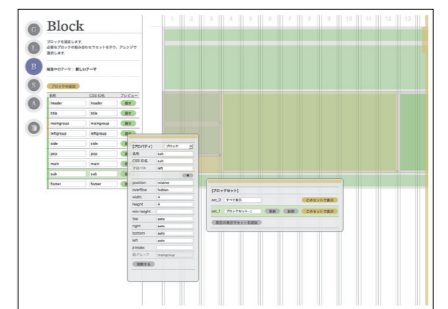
Block

ブロックを追加します。
必要なブロックの組み合わせでセットが作れ、グリッドを選択します。

編集中のテーマ：新しいテーマ

ブロックを追加

| 名前 | CSS名 | プレビュー |
|---|---|---|
| header | header | 表示 |
| title | title | 表示 |
| maingroup | maingroup | 表示 |
| leftgroup | leftgroup | 表示 |
| side | side | 表示 |
| gnav | gnav | 表示 |
| main | main | 表示 |
| sub | sub | 表示 |
| footer | footer | 表示 |

1 2 3 4 5 6 7 8 9 10 11 12

[プロパティ] ブロック
名前 sub
CSS名前 sub
クラス名 sub

position relative
overflow hidden
width 4
height 4
min-height
top auto
right auto
bottom auto
left auto
z-index
親グループ maingroup

削除する

[ブロックセット]
set_0 すべて表示 このセットで表示
set_1 ブロックセット_1 編集 削除 このセットで表示
現在の表示でセットを追加